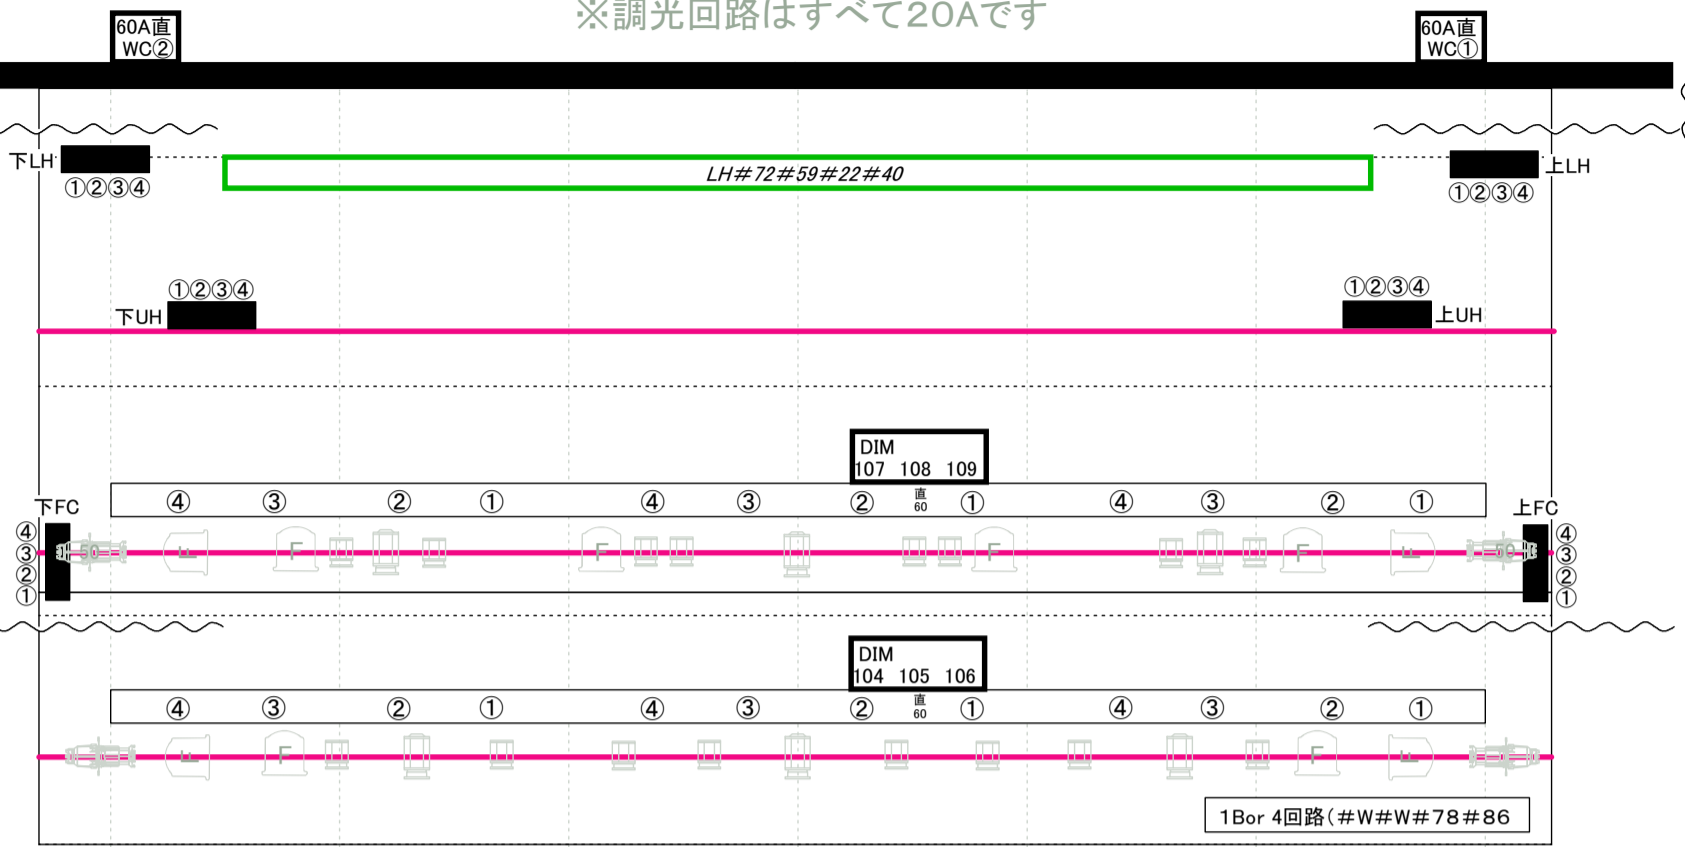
※調光回路はすべて20Aです

60A直
WC②

60A直
WC①

下LH
①②③④

LH#72#59#22#40

上LH
①②③④

①②③④
下UH

①②③④
上UH

DIM
107 108 109

下FC
④ ③ ② ① ④ ③ ② 直 60 ① ④ ③ ② ①
上FC
④
③
②
①

④
③
②
①

DIM
104 105 106

④ ③ ② ① ④ ③ ② 直 60 ① ④ ③ ② ①

1Bor 4回路(#W#W#78#86